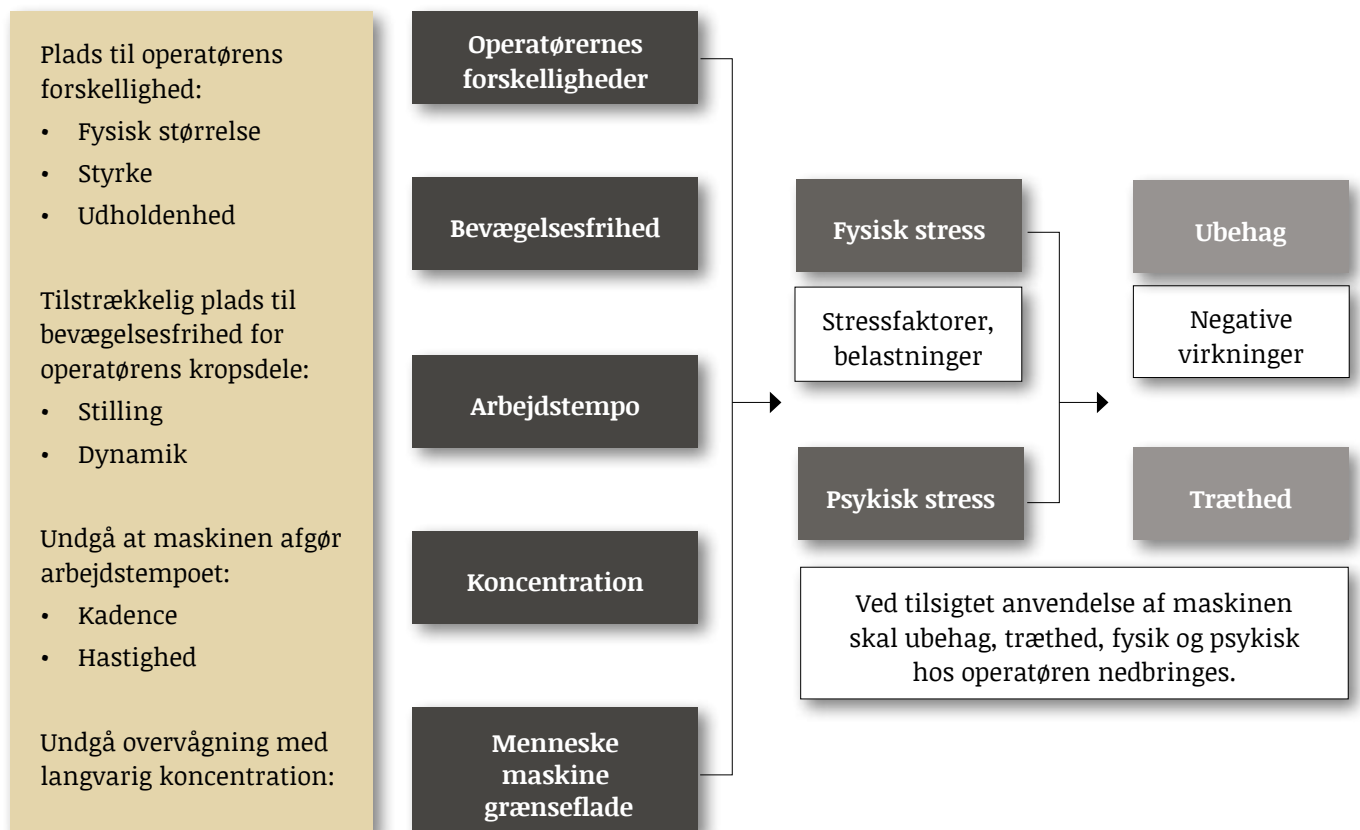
Plads til operatørens forskellighed:

- Fysisk størrelse
- Styrke
- Udholdenhed

Tilstrækkelig plads til bevægelsesfrihed for operatørens kropsdele:

- Stilling
- Dynamik

Undgå at maskinen afgør arbejdstempoet:

- Kadence
- Hastighed

Undgå overvågning med langvarig koncentration:

Operatørernes forskelligheder

Bevægelsesfrihed

Arbejdstempo

Koncentration

Menneske maskine grænseflade

Fysisk stress

Stressfaktorer, belastninger

Psykisk stress

Ubehag

Negative virkninger

Træthed

Ved tilsigtet anvendelse af maskinen skal ubehag, træthed, fysik og psykisk hos operatøren nedbringes.